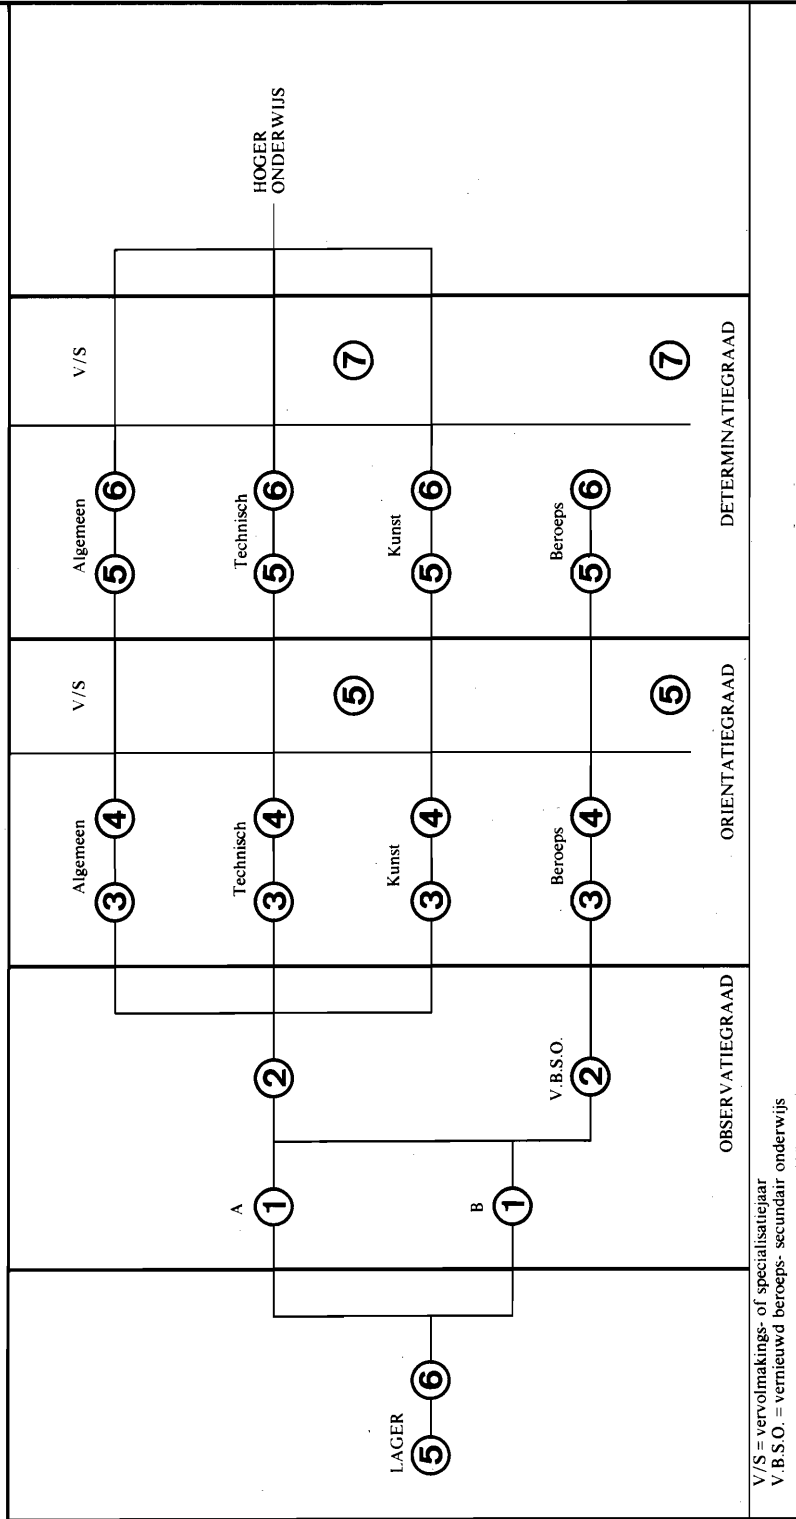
HOGER ONDERWIJS

V/S

7

7

Algemeen 5 6

Technisch 5 6

Kunst 5 6

Beroeps 5 6

DETERMINATIEGRAAD

V/S

5

5

Algemeen 3 4

Technisch 3 4

Kunst 3 4

Beroeps 3 4

ORIENTATIEGRAAD

2

V.B.S.O. 2

A 1

B 1

OBSERVATIEGRAAD

LAGER 5 6

V/S = vervolmakings- of specialisatiejaar
V.B.S.O. = vernieuwd beroeps- secundair onderwijs